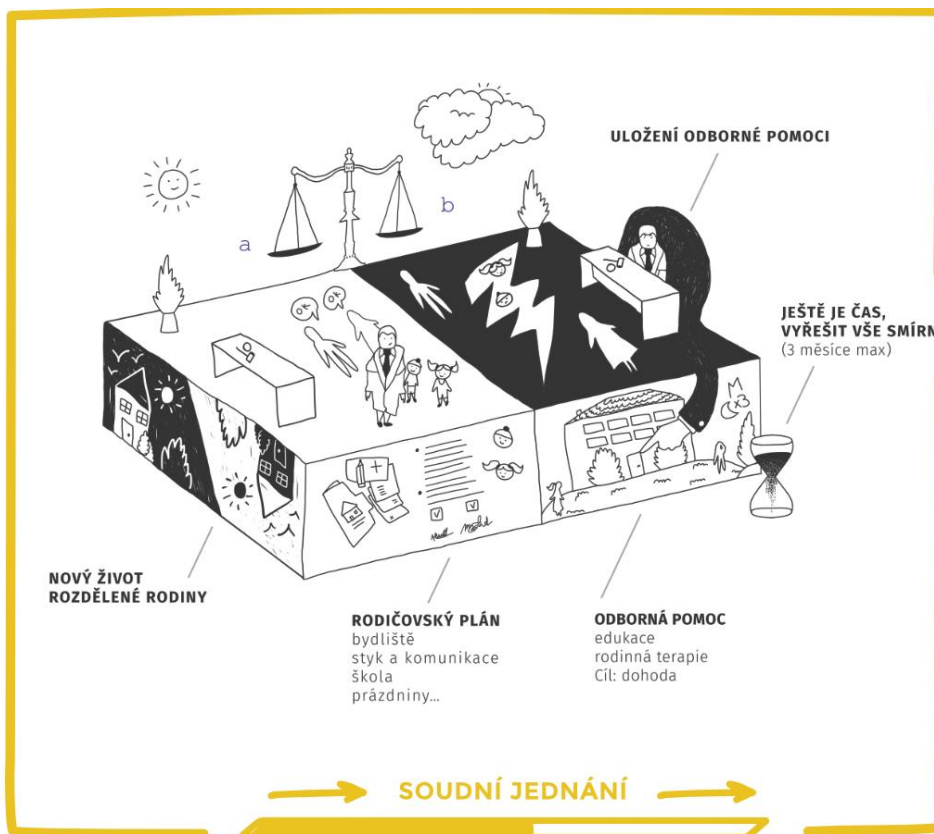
ULOŽENÍ ODBORNÉ POMOCI

a

b

ok

ok

JEŠTĚ JE ČAS, VYŘEŠIT VŠE SMÍRN
(3 měsíce max)

NOVÝ ŽIVOT ROZDĚLENÉ RODINY

RODIČOVSKÝ PLÁN
bydliště
styk a komunikace
škola
prázdniny...

ODBORNÁ POMOC
edukace
rodinná terapie
Cíl: dohoda

SOUDNÍ JEDNÁNÍ